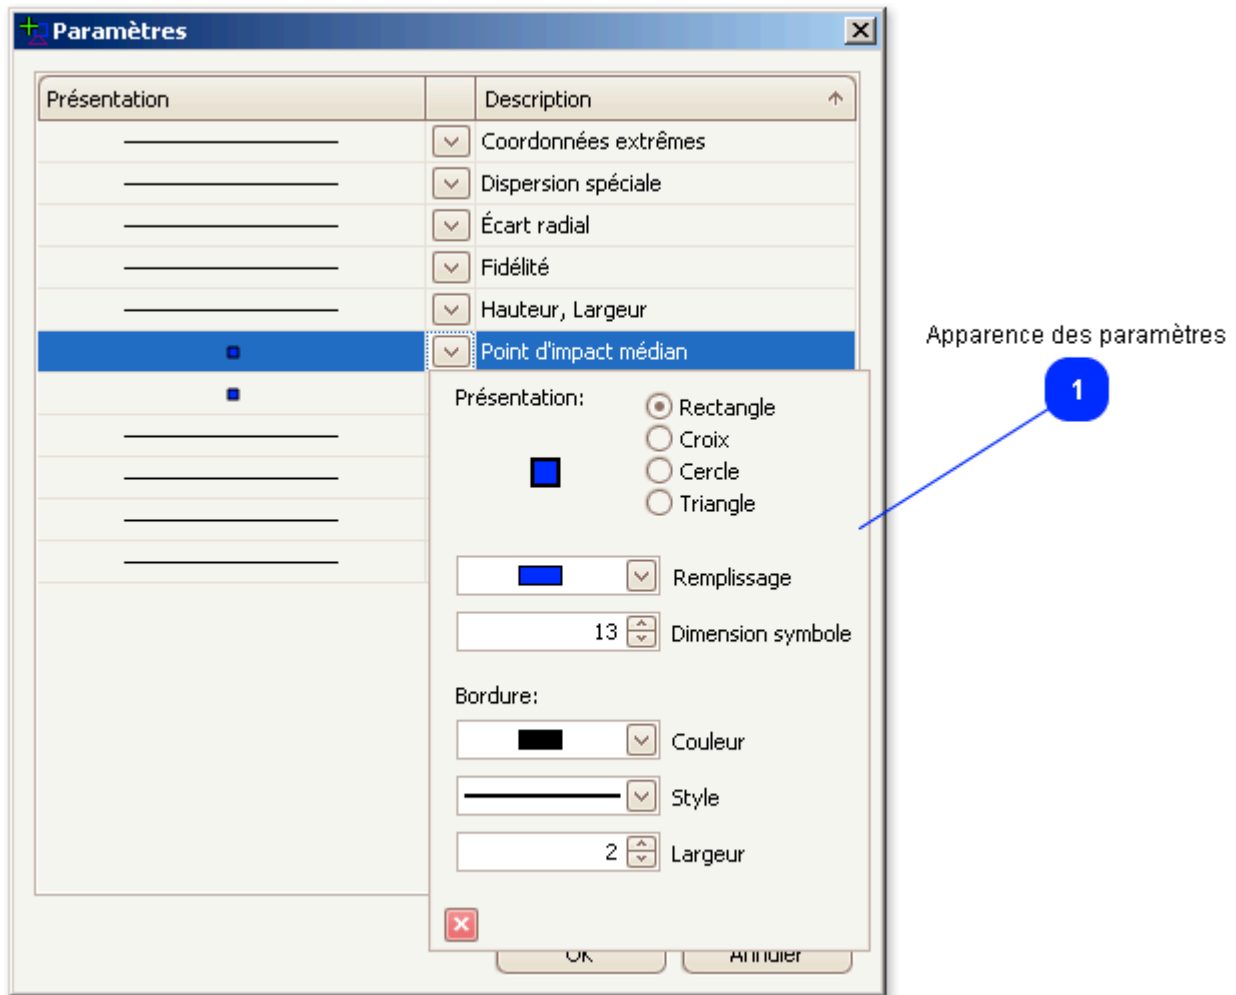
Paramètres

| Présentation | | Description |
|---|---|---|
| | | Coordonnées extrêmes |
| | | Dispersion spéciale |
| | | Écart radial |
| | | Fidélité |
| | | Hauteur, Largeur |
| | | Point d'impact médian |

Présentation:
Rectangle
Croix
Cercle
Triangle

Remplissage
13 Dimension symbole

Bordure:
Couleur
Style
2 Largeur

OK
Annuler

Apparence des paramètres
1